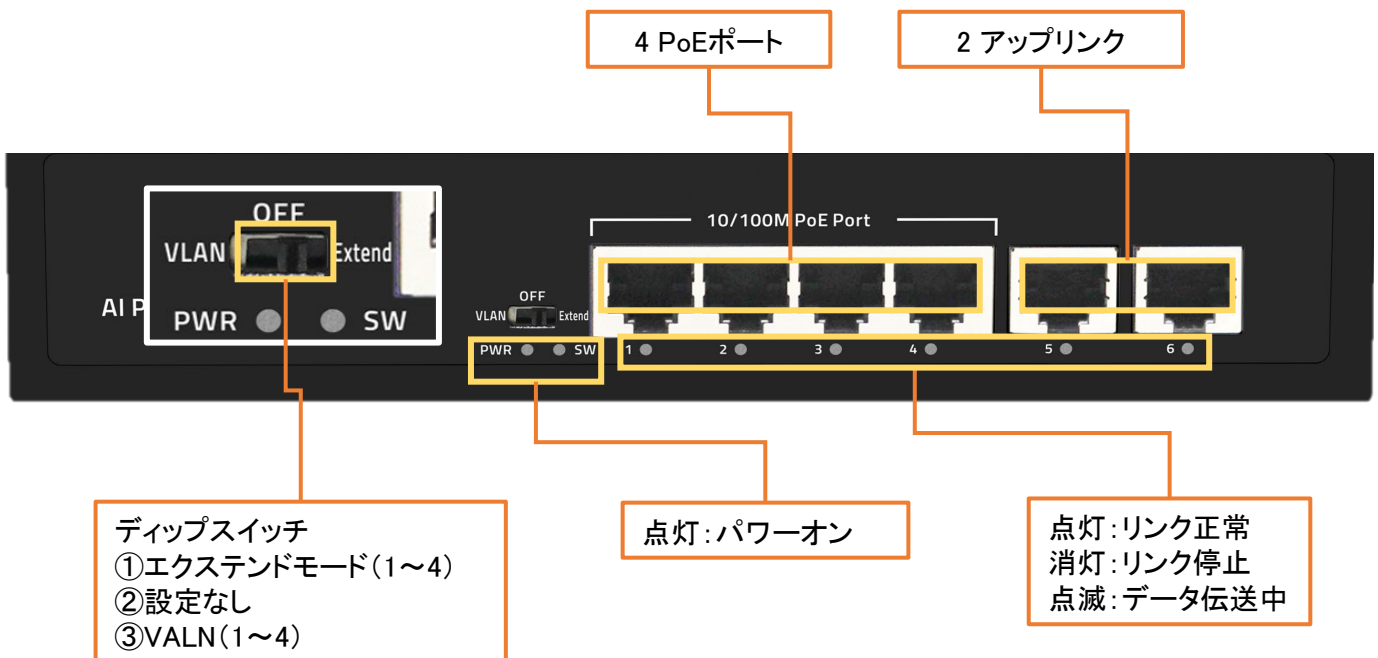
4 PoEポート

2 アップリンク

OFF
VLAN
Extend
AI P
PWR
SW

10/100M PoE Port

OFF
VLAN
Extend
PWR
SW

1
2
3
4
5
6

ディップスイッチ
①エクステンドモード（1～4）
②設定なし
③VALN（1～4）

点灯：パワーオン

点灯：リンク正常
消灯：リンク停止
点滅：データ伝送中